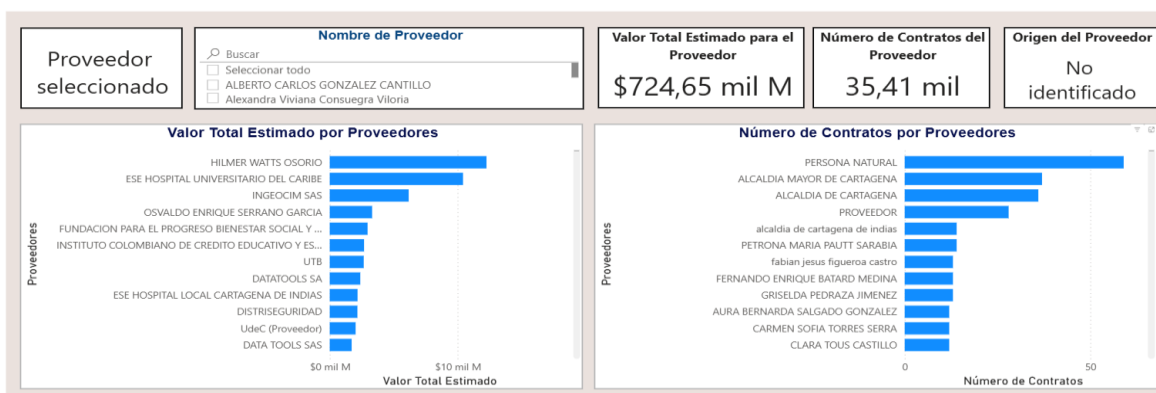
Proveedor seleccionado

Nombre de Proveedor

Buscar

Seleccionar todo

ALBERTO CARLOS GONZALEZ CANTILLO

Alexandra Viviana Consuegra Viloria

Valor Total Estimado para el Proveedor

$724,65 mil M

Número de Contratos del Proveedor

35,41 mil

Origen del Proveedor

No identificado

Valor Total Estimado por Proveedores

Proveedores

HILMER WATTS OSORIO

ESE HOSPITAL UNIVERSITARIO DEL CARIBE

INGEOCIM SAS

OSVALDO ENRIQUE SERRANO GARCIA

FUNDACION PARA EL PROGRESO BIENESTAR SOCIAL Y ...

INSTITUTO COLOMBIANO DE CREDITO EDUCATIVO Y ES...

UTB

DATATOOLS SA

ESE HOSPITAL LOCAL CARTAGENA DE INDIAS

DISTRISEGURIDAD

UdeC (Proveedor)

DATA TOOLS SAS

$0 mil M

$10 mil M

Valor Total Estimado

Número de Contratos por Proveedores

Proveedores

PERSONA NATURAL

ALCALDIA MAYOR DE CARTAGENA

ALCALDIA DE CARTAGENA

PROVEEDOR

alcaldia de cartagena de indias

PETRONA MARIA PAUTT SARABIA

fabian jesus figueroa castro

FERNANDO ENRIQUE BATARD MEDINA

GRISELDA PEDRAZA JIMENEZ

AURA BERNARDA SALGADO GONZALEZ

CARMEN SOFIA TORRES SERRA

CLARA TOUS CASTILLO

0

50

Número de Contratos